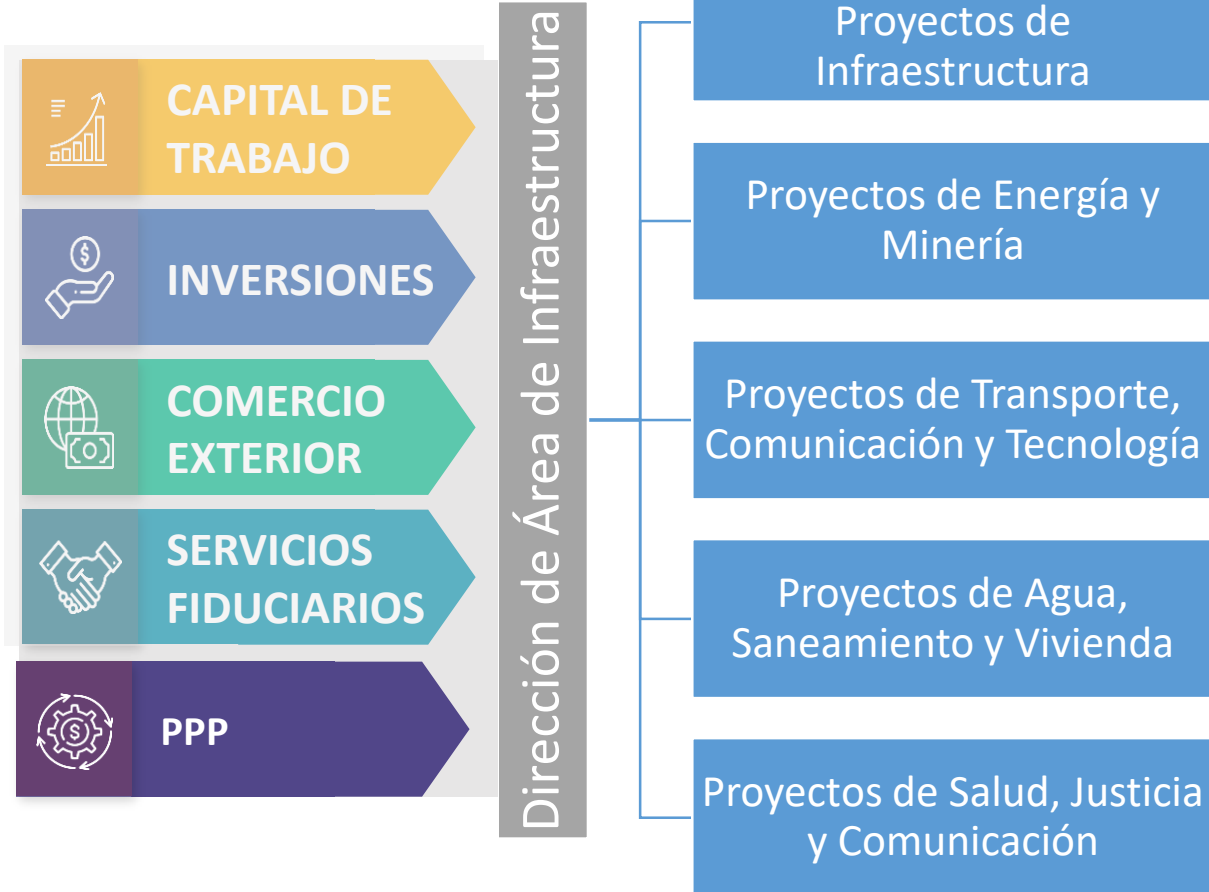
CAPITAL DE TRABAJO

INVERSIONES

COMERCIO EXTERIOR

SERVICIOS FIDUCIARIOS

PPP

Dirección de Área de Infraestructura

Proyectos de Infraestructura

Proyectos de Energía y Minería

Proyectos de Transporte, Comunicación y Tecnología

Proyectos de Agua, Saneamiento y Vivienda

Proyectos de Salud, Justicia y Comunicación